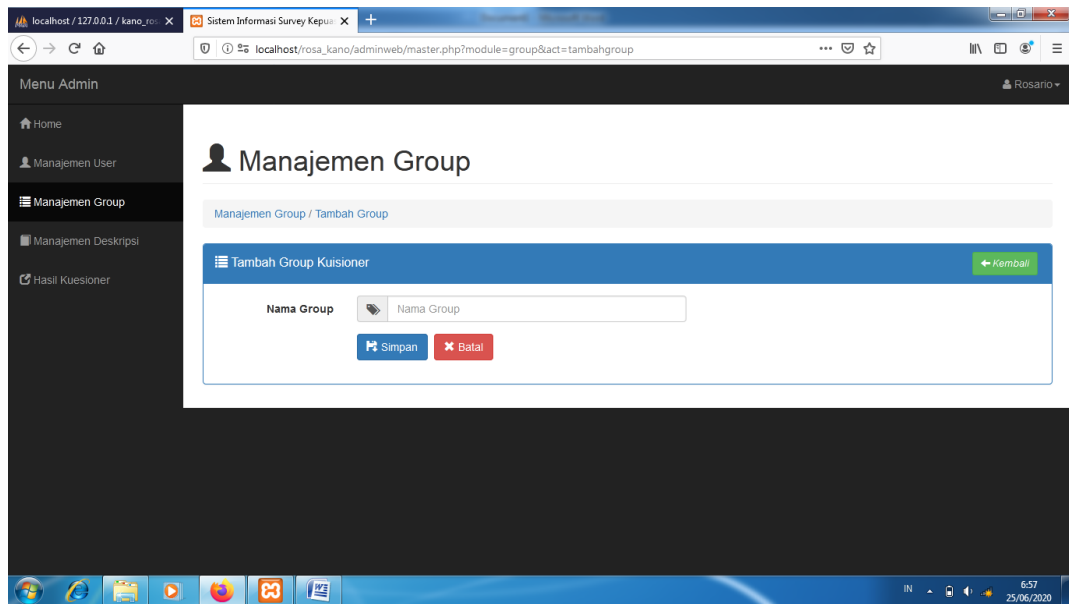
localhost / 127.0.0.1 / kano_ros
Sistem Informasi Survey Kepua
localhost/rosa_kano/adminweb/master.php?module=group&act=tambahgroup

Menu Admin
Rosario

Home
Manajemen User
Manajemen Group
Manajemen Deskripsi
Hasil Kuesioner

Manajemen Group

Manajemen Group / Tambah Group

Tambah Group Kuisioner
Kembali

Nama Group
Nama Group

Simpan
Batal

IN
6:57
25/06/2020